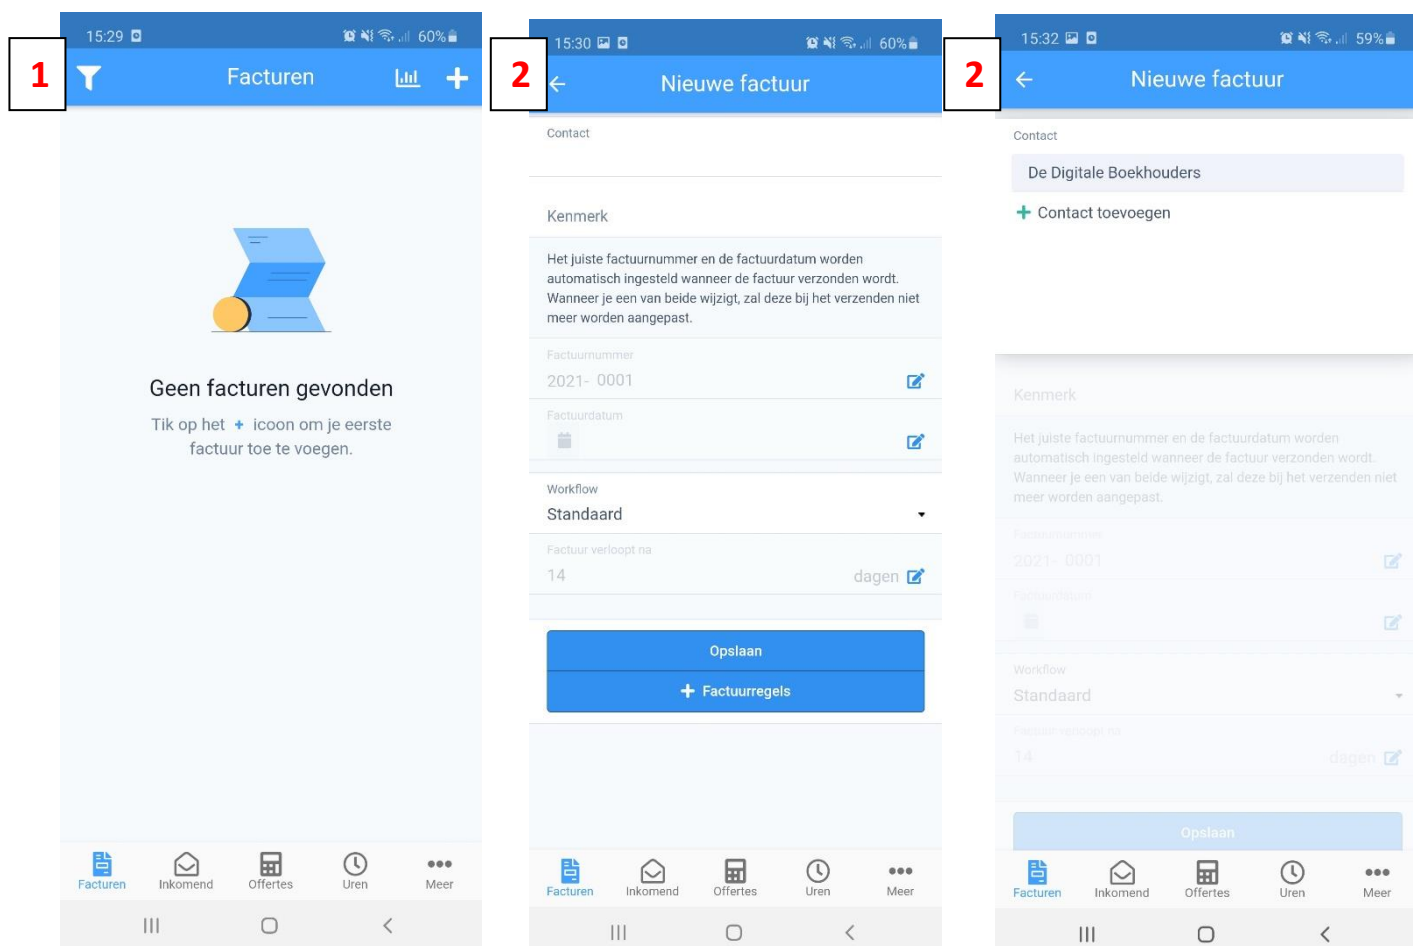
15:29 60%

1

Facturen

Geen facturen gevonden

Tik op het + icoon om je eerste factuur toe te voegen.

Facturen Inkomend Offertes Uren Meer

15:30 60%

2

Nieuwe factuur

Contact

Kenmerk

Het juiste factuurnummer en de factuurdatum worden automatisch ingesteld wanneer de factuur verzonden wordt. Wanneer je een van beide wijzigt, zal deze bij het verzenden niet meer worden aangepast.

Factuurnummer
2021- 0001

Factuurdatum

Workflow
Standaard

Factuur verloopt na
14 dagen

Opslaan

+ Factuurregels

Facturen Inkomend Offertes Uren Meer

15:32 59%

2

Nieuwe factuur

Contact

De Digitale Boekhouders

+ Contact toevoegen

Kenmerk

Het juiste factuurnummer en de factuurdatum worden automatisch ingesteld wanneer de factuur verzonden wordt. Wanneer je een van beide wijzigt, zal deze bij het verzenden niet meer worden aangepast.

Factuurnummer
2021- 0001

Factuurdatum

Workflow
Standaard

Factuur verloopt na
14 dagen

Opslaan

Facturen Inkomend Offertes Uren Meer